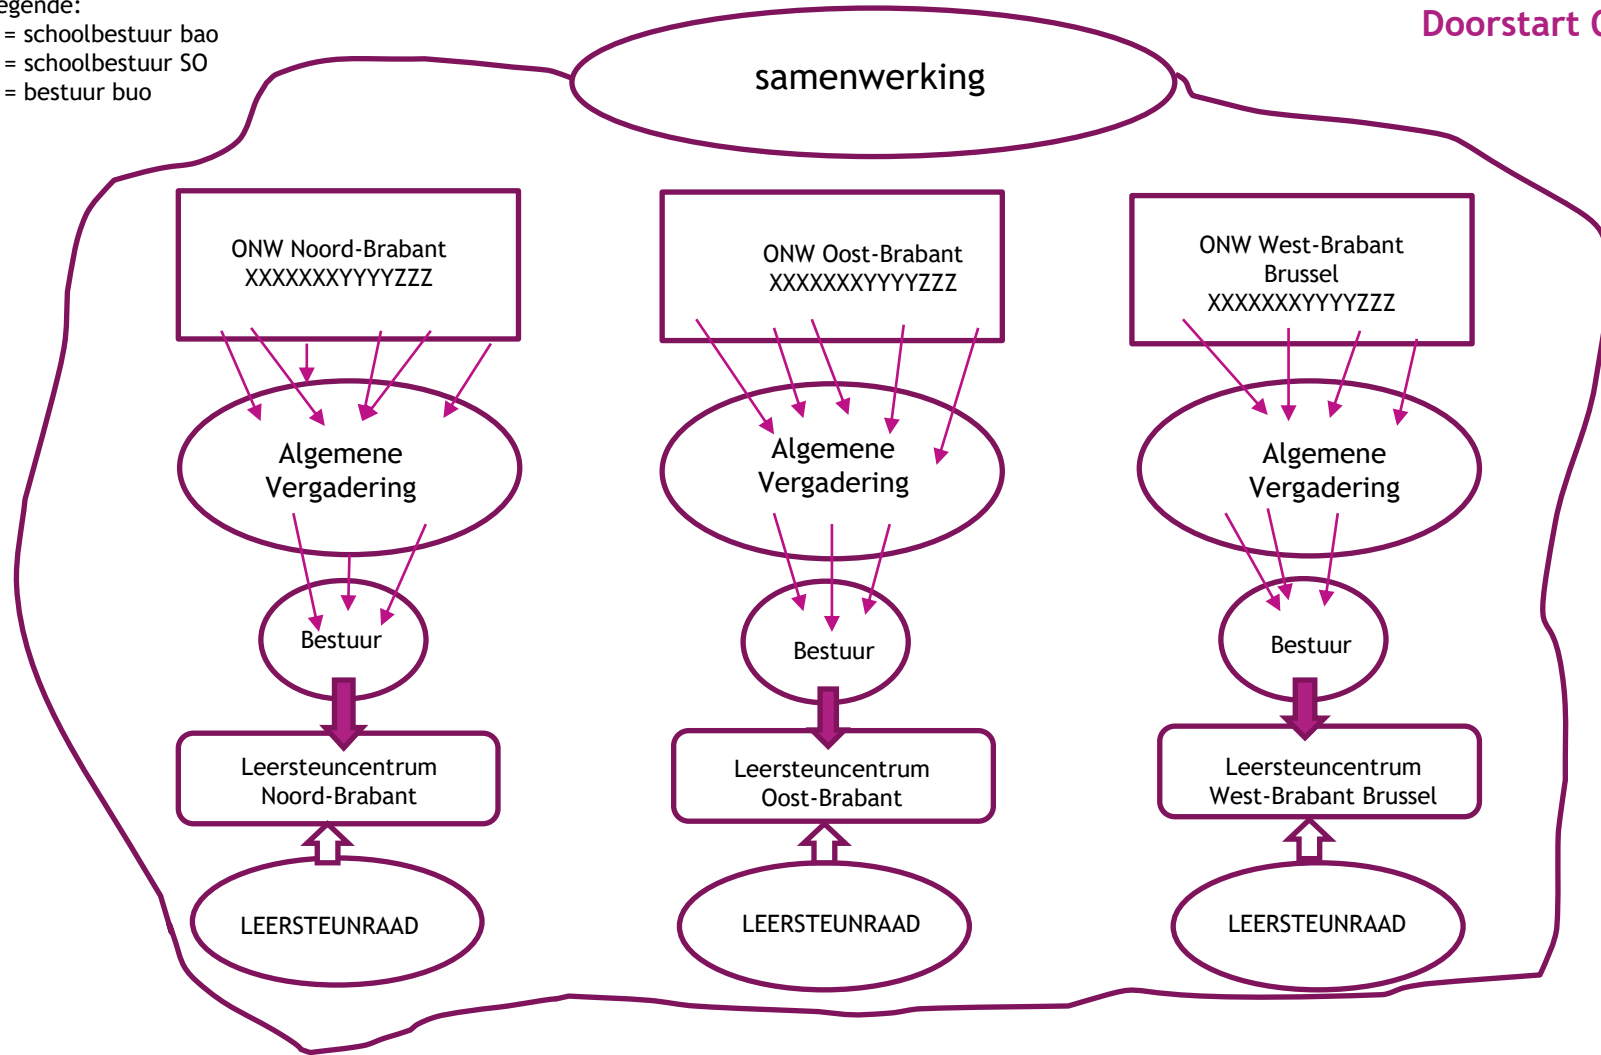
egende:
= schoolbestuur bao
= schoolbestuur SO
= bestuur buo

Doorstart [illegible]

samenwerking

ONW Noord-Brabant
XXXXXXXYYYYZZZ

ONW Oost-Brabant
XXXXXXXYYYYZZZ

ONW West-Brabant
Brussel
XXXXXXXYYYYZZZ

Algemene Vergadering

Algemene Vergadering

Algemene Vergadering

Bestuur

Bestuur

Bestuur

Leersteuncentrum
Noord-Brabant

Leersteuncentrum
Oost-Brabant

Leersteuncentrum
West-Brabant Brussel

LEERSTEUNRAAD

LEERSTEUNRAAD

LEERSTEUNRAAD